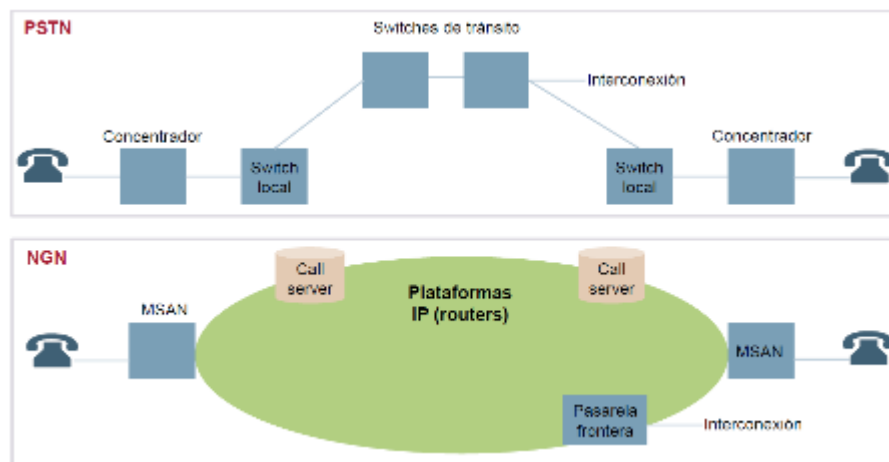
PSTN

Switches de tránsito

Interconexión

Concentrador

Switch local

Switch local

Concentrador

NGN

Call server

Call server

Plataformas IP (routers)

MSAN

MSAN

Pasarela frontera

Interconexión